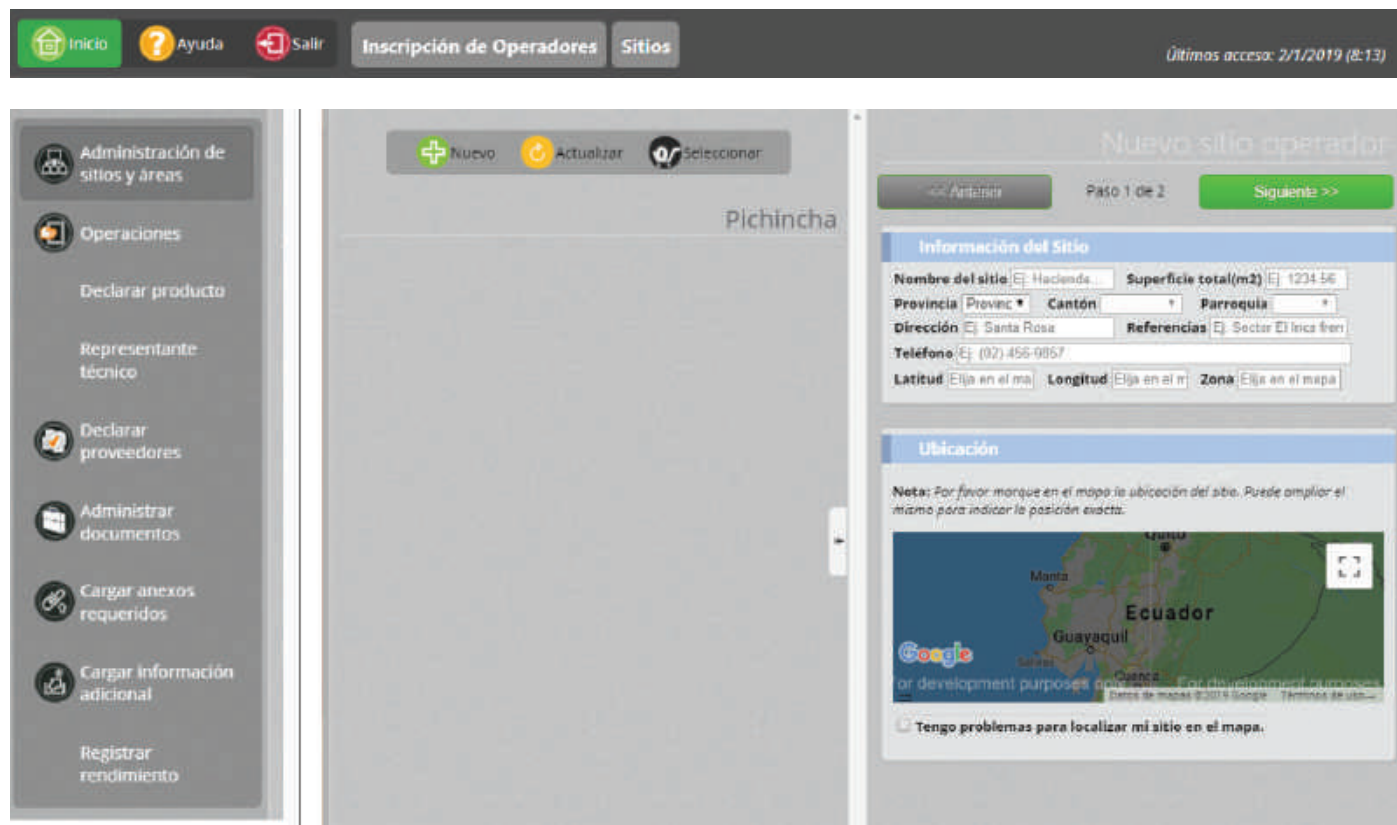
Inicio Ayuda Salir Inscripción de Operadores Sitios Últimos acceso: 2/1/2019 (8:13)

Administración de sitios y áreas
Operaciones
Declarar producto
Representante técnico
Declarar proveedores
Administrar documentos
Cargar anexos requeridos
Cargar información adicional
Registrar rendimiento

Nuevo Actualizar Seleccionar

Pichincha

Nuevo sitio operador

<< Anterior Paso 1 de 2 Siguiente >>

Información del Sitio

Nombre del sitio Ej: Hacienda... Superficie total(m2) Ej: 1234.56
Provincia Provinc Cantón Parroquia
Dirección Ej: Santa Rosa Referencias Ej: Sector El Inca fren
Teléfono Ej: (02)-456-9857
Latitud Elija en el ma Longitud Elija en el m Zona Elija en el mapa

Ubicación

Nota: Por favor marque en el mapa la ubicación del sitio. Puede ampliar el mismo para indicar la posición exacta.

Quito
Manta
Ecuador
Guayaquil
Google
Cuenca
or development purposes only For development purposes
Datos de mapas ©2019 Google Términos de uso

Tengo problemas para localizar mi sitio en el mapa.